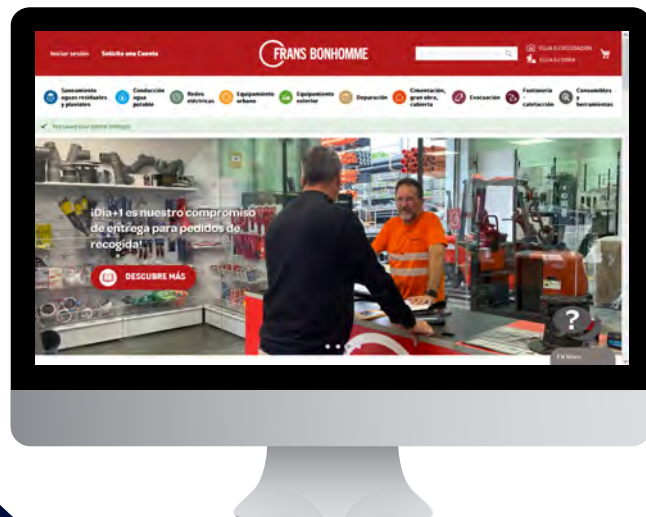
Iniciar sesión Solicita una Cuenta

FRANS BONHOMME

ELIJA SU DIRECCIÓN
ELIJA SU OBRA

Saneamiento aguas residuales y pluviales
Conducción agua potable
Redes eléctricas
Equipamiento urbano
Equipamiento exterior
Depuración
Cimentación, gran obra, cubierta
Evacuación
Fontanería - calefacción
Consumibles y herramientas

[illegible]

¡Día+1 es nuestro compromiso de entrega para pedidos de recogida!

DESCUBRE MÁS

?

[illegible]